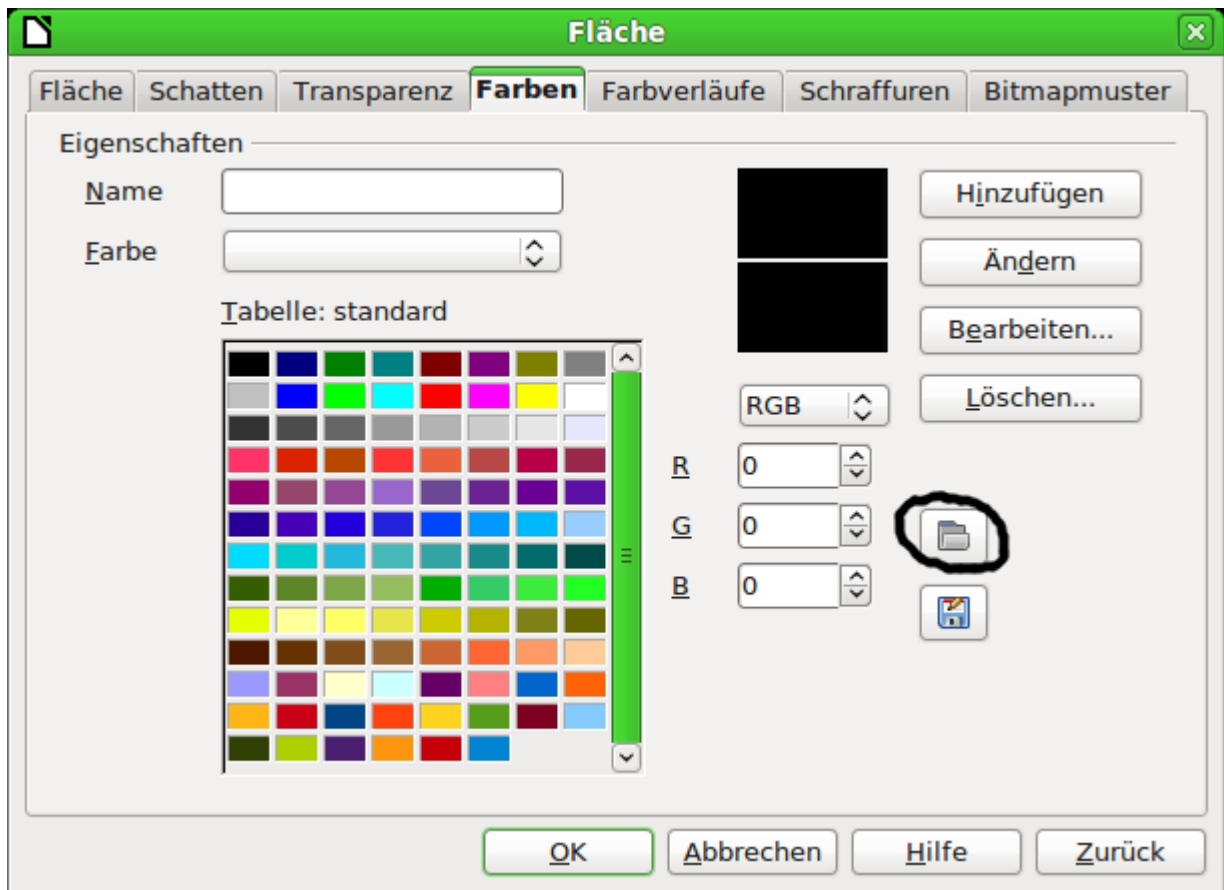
Fläche

Fläche | Schatten | Transparenz | Farben | Farbverläufe | Schraffuren | Bitmapmuster

Eigenschaften

Name

Farbe

Tabelle: standard

Hinzufügen

Ändern

Bearbeiten...

Löschen...

RGB

R 0

G 0

B 0

OK | Abbrechen | Hilfe | Zurück